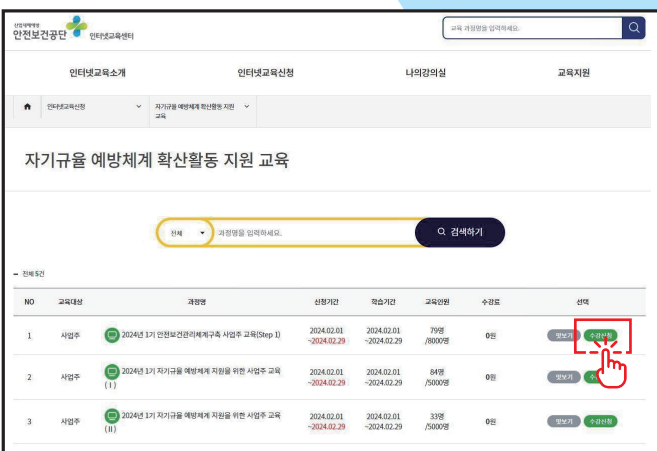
산업재해예방
안전보건공단 인터넷교육센터

교육 과정명을 입력하세요.

인터넷교육소개
인터넷교육신청
나의강의실
교육지원

인터넷교육신청
자기규율 예방체계 확산활동 지원 교육

자기규율 예방체계 확산활동 지원 교육

전체
과정명을 입력하세요.
검색하기

전체 5건

| NO | 교육대상 | 과정명 | 신청기간 | 학습기간 | 교육인원 | 수강료 | 선택 |
|---|---|---|---|---|---|---|---|
| 1 | 사업주 | 2024년 1기 안전보건관리체계구축 사업주 교육(Step 1) | 2024.02.01 ~2024.02.29 | 2024.02.01 ~2024.02.29 | 79명 /8000명 | 0원 | 맛보기 수강신청 |
| 2 | 사업주 | 2024년 1기 자기규율 예방체계 지원을 위한 사업주 교육 (I) | 2024.02.01 ~2024.02.29 | 2024.02.01 ~2024.02.29 | 84명 /5000명 | 0원 | 맛보기 수 |
| 3 | 사업주 | 2024년 1기 자기규율 예방체계 지원을 위한 사업주 교육 (II) | 2024.02.01 ~2024.02.29 | 2024.02.01 ~2024.02.29 | 33명 /5000명 | 0원 | 맛보기 수강신청 |